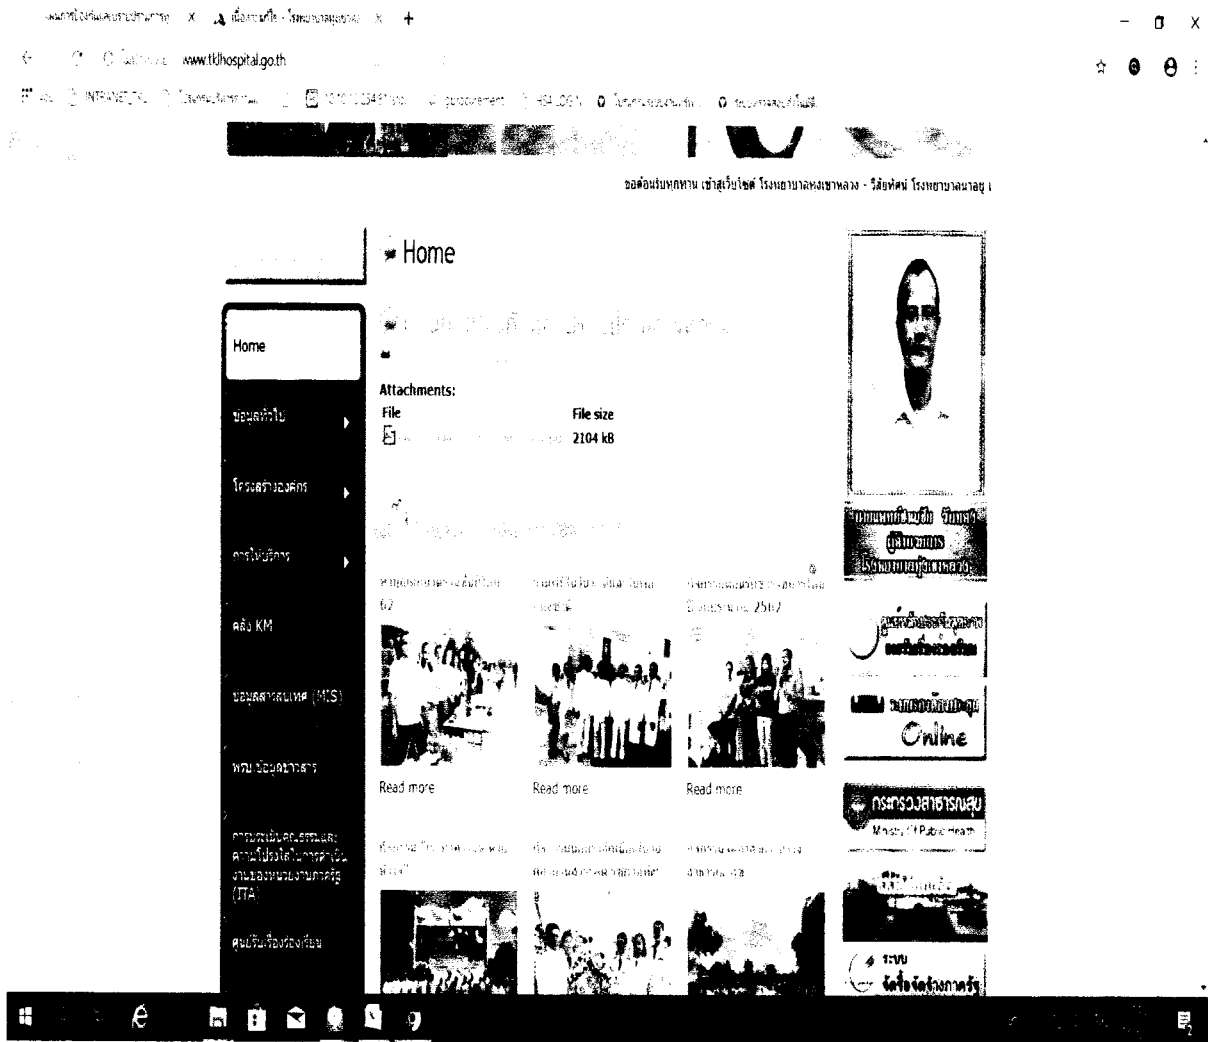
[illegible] X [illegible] X +

www.tklhospital.go.th

INTRANET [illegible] procurement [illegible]

ขอต้อนรับทุกท่าน เข้าสู่เว็บไซต์ โรงพยาบาลทุ่งเขาหลวง - วิสัยทัศน์ โรงพยาบาลนาอยู่ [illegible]

Home

Home

ข้อมูลทั่วไป

โครงสร้างองค์กร

การให้บริการ

คลัง KM

ข้อมูลสารสนเทศ (MIS)

พรบ.ข้อมูลข่าวสาร

การประเมินคุณธรรมและความโปร่งใสในการดำเนินงานของหน่วยงานภาครัฐ (ITA)

ศูนย์รับเรื่องร้องเรียน

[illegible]

Attachments:

| File | File size |
|---|---|
| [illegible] | 2104 kB |

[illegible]

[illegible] 62

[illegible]

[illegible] 2562

Read more

Read more

Read more

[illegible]

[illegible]

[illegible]

ผู้อำนวยการ

โรงพยาบาลทุ่งเขาหลวง

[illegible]

Online

กระทรวงสาธารณสุข

Ministry of Public Health

ระบบ

จัดซื้อจัดจ้างภาครัฐ